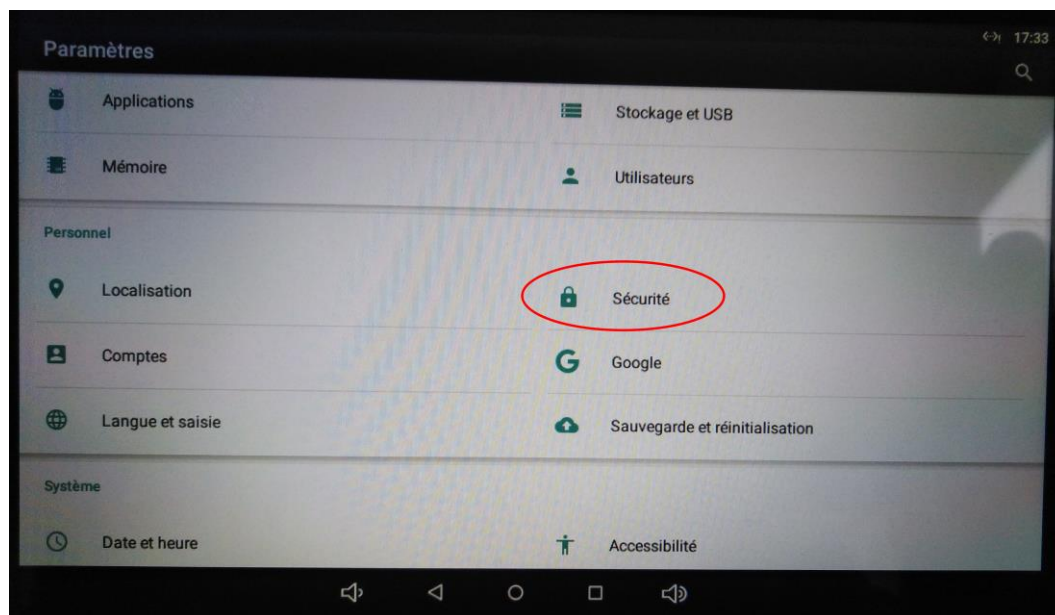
Paramètres

17:33

Applications

Stockage et USB

Mémoire

Utilisateurs

Personnel

Localisation

Sécurité

Comptes

Google

Langue et saisie

Sauvegarde et réinitialisation

Système

Date et heure

Accessibilité